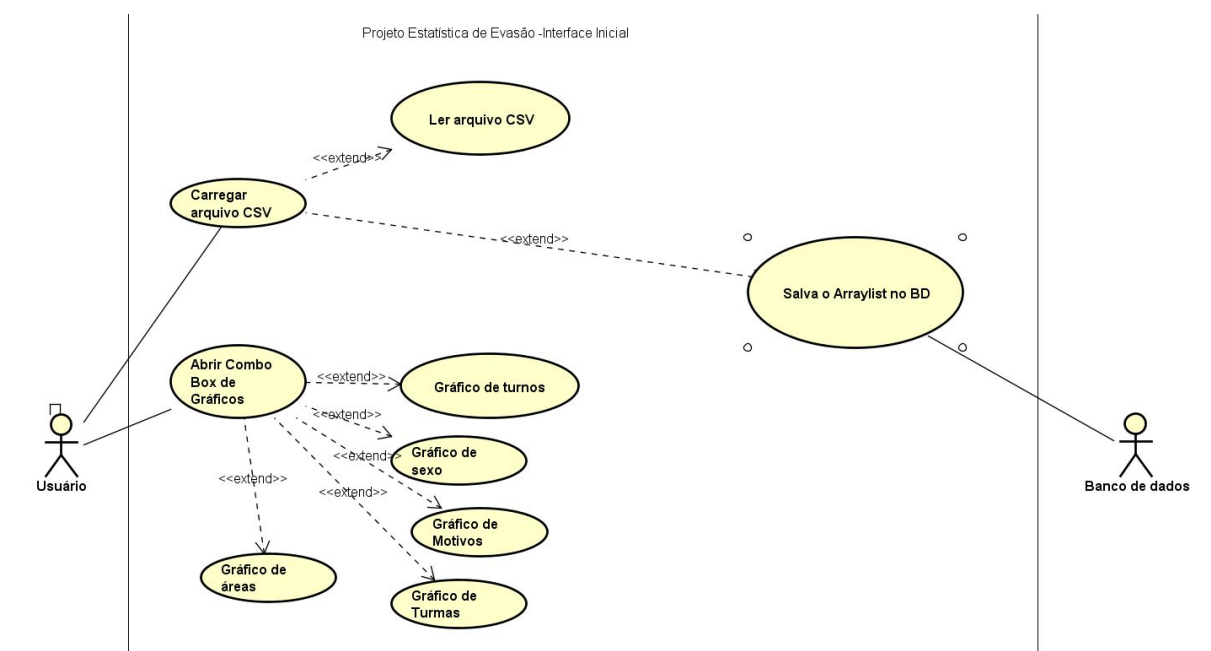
Projeto Estatística de Evasão -Interface Inicial

Ler arquivo CSV

<<extend>>

Carregar arquivo CSV

<<extend>>

Salva o Arraylist no BD

Abrir Combo Box de Gráficos

<<extend>>

Gráfico de turnos

<<extend>>

Gráfico de sexo

<<extend>>

<<extend>>

<<extend>>

Gráfico de Motivos

Gráfico de áreas

Gráfico de Turmas

Usuário

Banco de dados